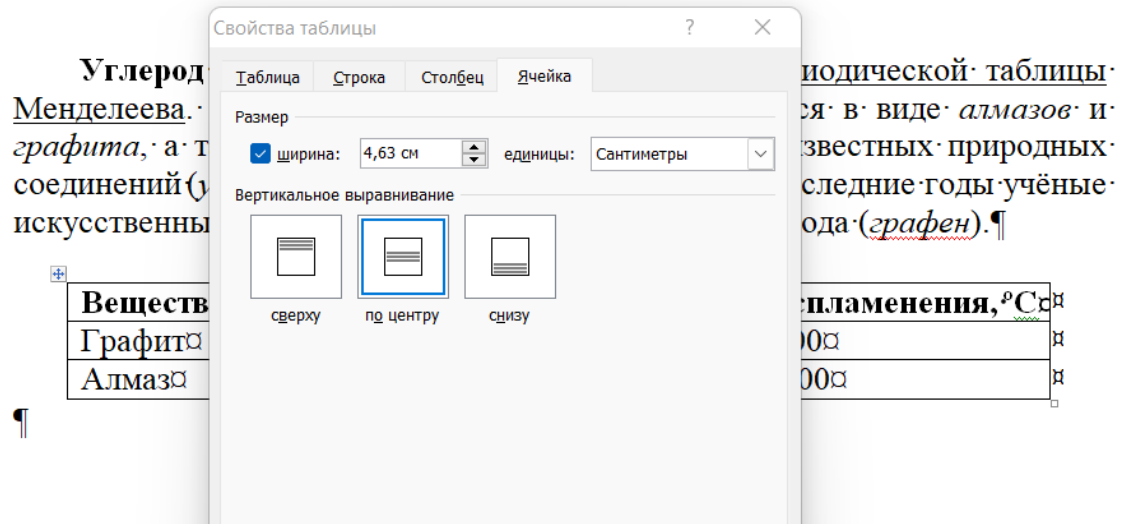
Углерод· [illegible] иодической· таблицы· Менделеева.· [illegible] ся· в· виде· *алмазов*· и· *графита*,· а· т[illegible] звестных· природных· соединений·( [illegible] следние·годы·учёные· искусственны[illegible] ода·(*графен*).¶

| Веществ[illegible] | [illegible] спламенения,·°С¤ |
|---|---|
| Графит¤ | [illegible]00¤ |
| Алмаз¤ | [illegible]00¤ |

¶

Свойства таблицы ? ×

Таблица Строка Столбец Ячейка

Размер

ширина: 4,63 см единицы: Сантиметры

Вертикальное выравнивание

сверху по центру снизу